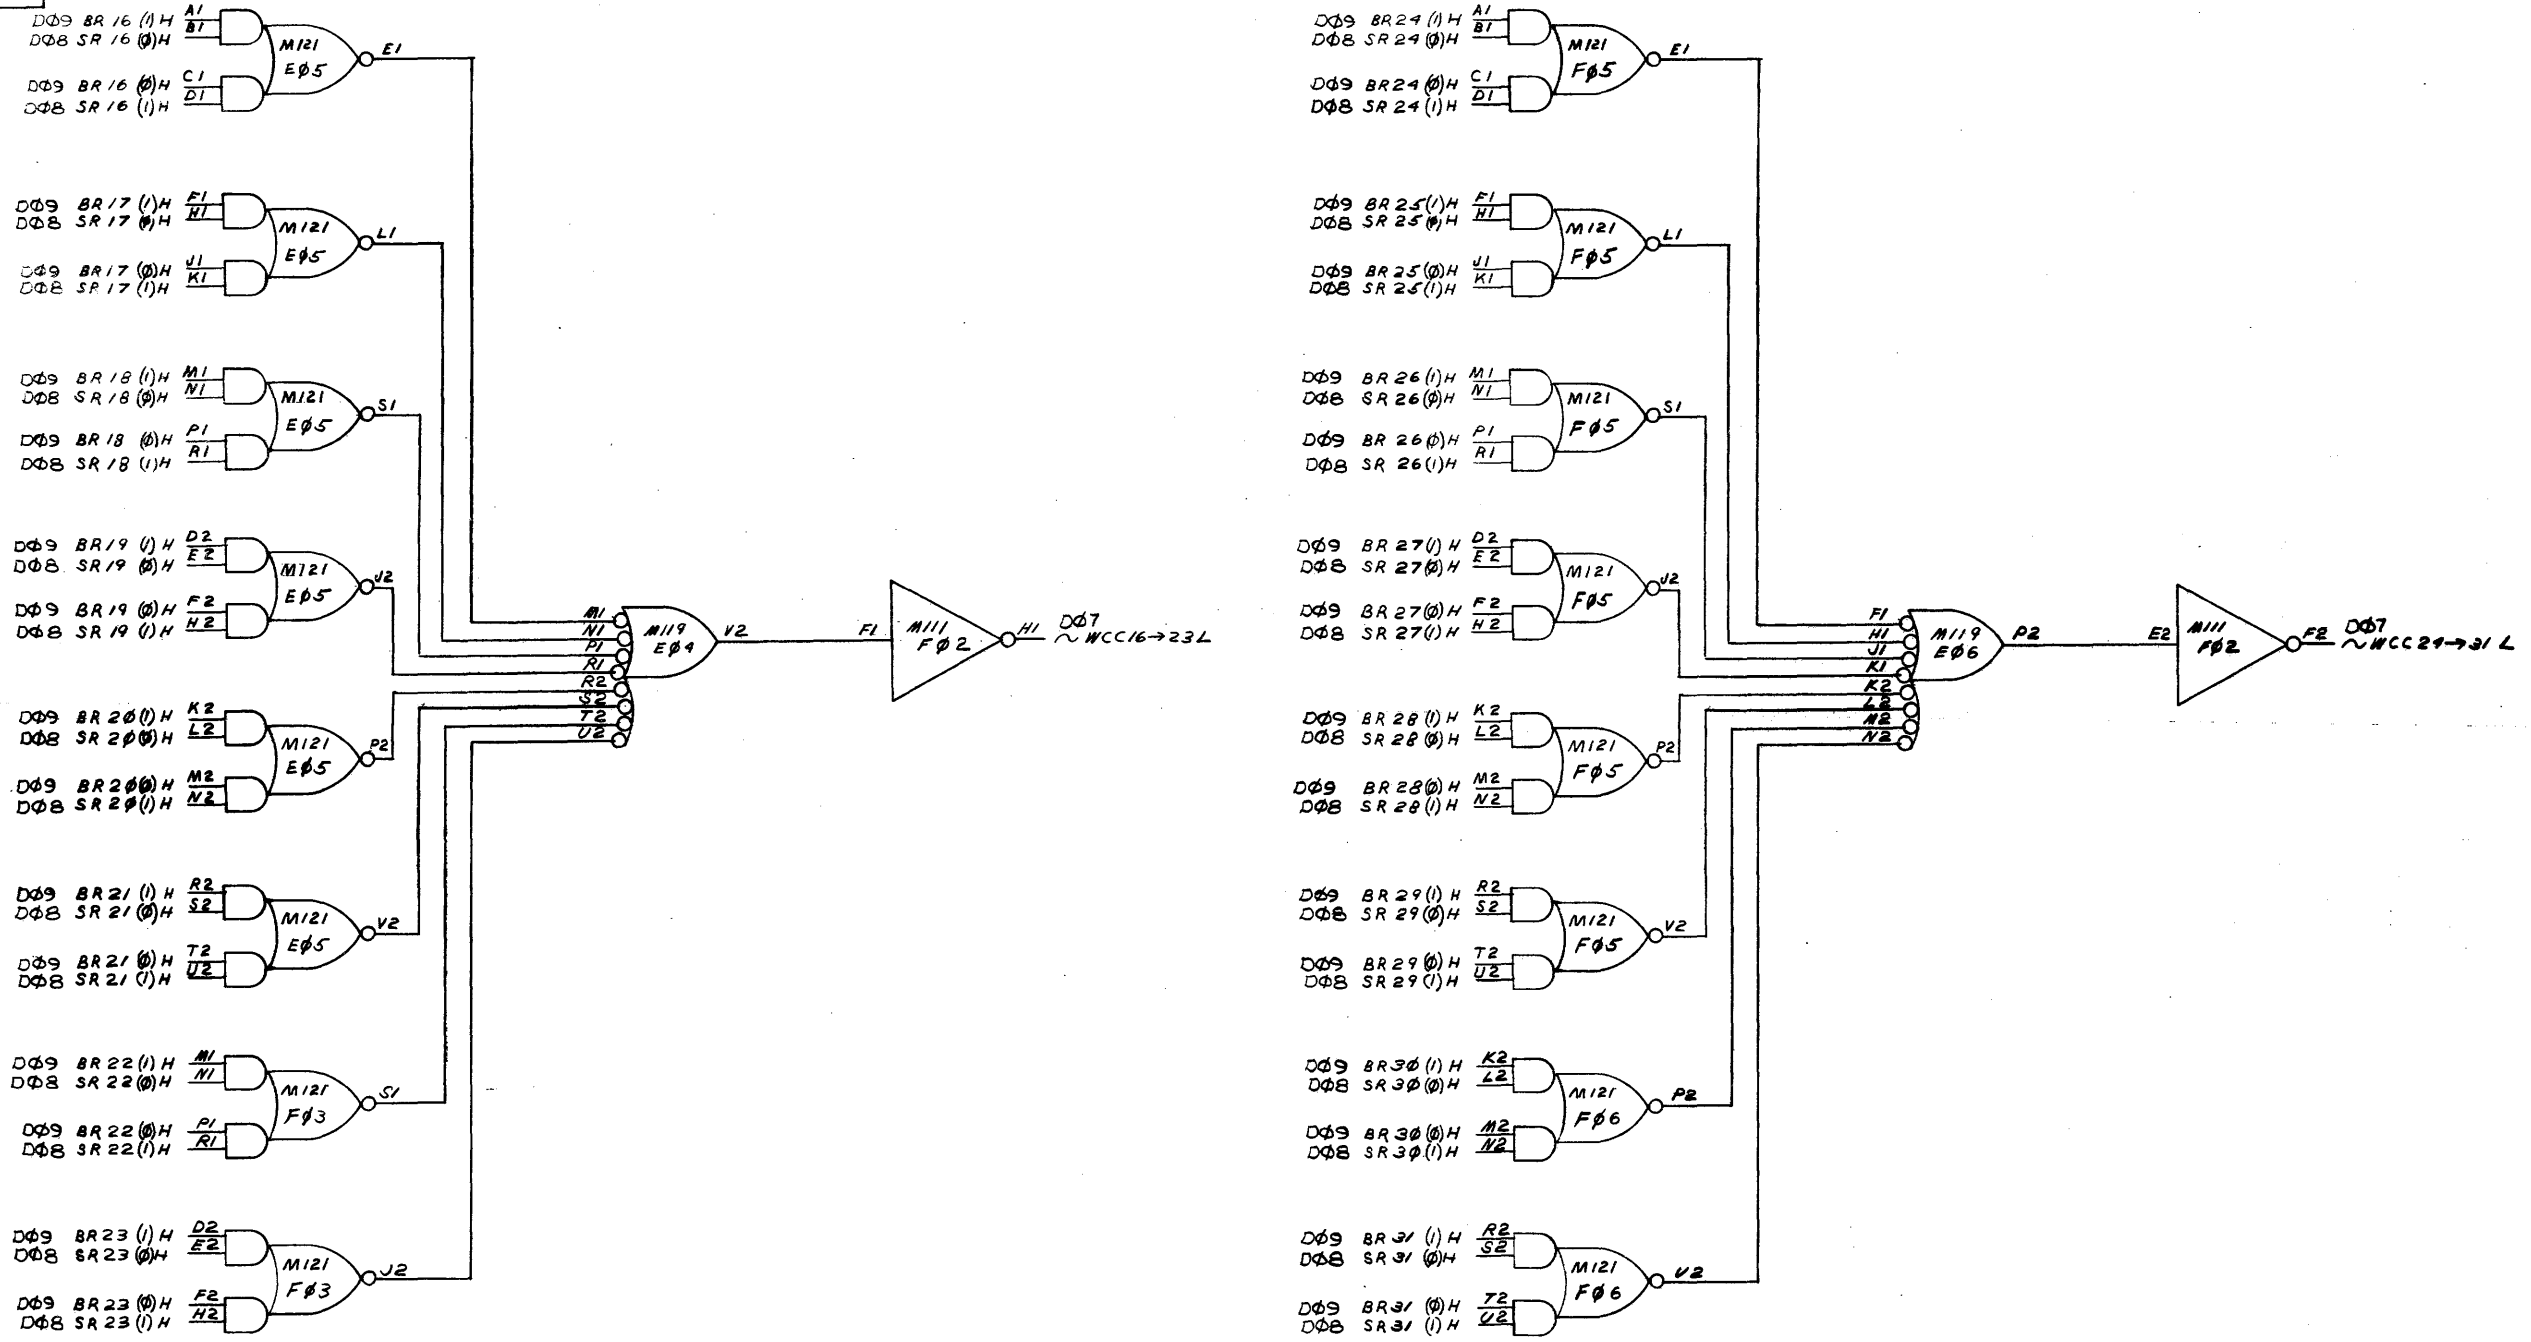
DØ9 BR 16 (1) H A1
DØ8 SR 16 (Ø) H B1
DØ9 BR 16 (Ø) H C1
DØ8 SR 16 (1) H D1
M121
EØ5
E1

DØ9 BR 17 (1) H F1
DØ8 SR 17 (Ø) H H1
DØ9 BR 17 (Ø) H J1
DØ8 SR 17 (1) H K1
M121
EØ5
L1

DØ9 BR 18 (1) H M1
DØ8 SR 18 (Ø) H N1
DØ9 BR 18 (Ø) H P1
DØ8 SR 18 (1) H R1
M121
EØ5
S1

DØ9 BR 19 (1) H D2
DØ8 SR 19 (Ø) H E2
DØ9 BR 19 (Ø) H F2
DØ8 SR 19 (1) H H2
M121
EØ5
U2

DØ9 BR 2Ø (1) H K2
DØ8 SR 2Ø (Ø) H L2
DØ9 BR 2Ø (Ø) H M2
DØ8 SR 2Ø (1) H N2
M121
EØ5
P2

DØ9 BR 21 (1) H R2
DØ8 SR 21 (Ø) H S2
DØ9 BR 21 (Ø) H T2
DØ8 SR 21 (1) H U2
M121
EØ5
V2

DØ9 BR 22 (1) H M1
DØ8 SR 22 (Ø) H N1
DØ9 BR 22 (Ø) H P1
DØ8 SR 22 (1) H R1
M121
FØ3
S1

DØ9 BR 23 (1) H D2
DØ8 SR 23 (Ø) H E2
DØ9 BR 23 (Ø) H F2
DØ8 SR 23 (1) H H2
M121
FØ3
U2

M1
N1
P1
R1
R2
S2
T2
U2
M119
EØ4
V2
F1
M111
FØ2
H1
DØ7
~ WCC16→23 L

DØ9 BR 24 (1) H A1
DØ8 SR 24 (Ø) H B1
DØ9 BR 24 (Ø) H C1
DØ8 SR 24 (1) H D1
M121
FØ5
E1

DØ9 BR 25 (1) H F1
DØ8 SR 25 (Ø) H H1
DØ9 BR 25 (Ø) H J1
DØ8 SR 25 (1) H K1
M121
FØ5
L1

DØ9 BR 26 (1) H M1
DØ8 SR 26 (Ø) H N1
DØ9 BR 26 (Ø) H P1
DØ8 SR 26 (1) H R1
M121
FØ5
S1

DØ9 BR 27 (1) H D2
DØ8 SR 27 (Ø) H E2
DØ9 BR 27 (Ø) H F2
DØ8 SR 27 (1) H H2
M121
FØ5
U2

DØ9 BR 28 (1) H K2
DØ8 SR 28 (Ø) H L2
DØ9 BR 28 (Ø) H M2
DØ8 SR 28 (1) H N2
M121
FØ5
P2

DØ9 BR 29 (1) H R2
DØ8 SR 29 (Ø) H S2
DØ9 BR 29 (Ø) H T2
DØ8 SR 29 (1) H U2
M121
FØ5
V2

DØ9 BR 3Ø (1) H K2
DØ8 SR 3Ø (Ø) H L2
DØ9 BR 3Ø (Ø) H M2
DØ8 SR 3Ø (1) H N2
M121
FØ6
P2

DØ9 BR 31 (1) H R2
DØ8 SR 31 (Ø) H S2
DØ9 BR 31 (Ø) H T2
DØ8 SR 31 (1) H U2
M121
FØ6
V2

F1
H1
J1
K1
K2
L2
M2
N2
M119
EØ6
P2
E2
M111
FØ2
F2
DØ7
~ WCC 24→31 L